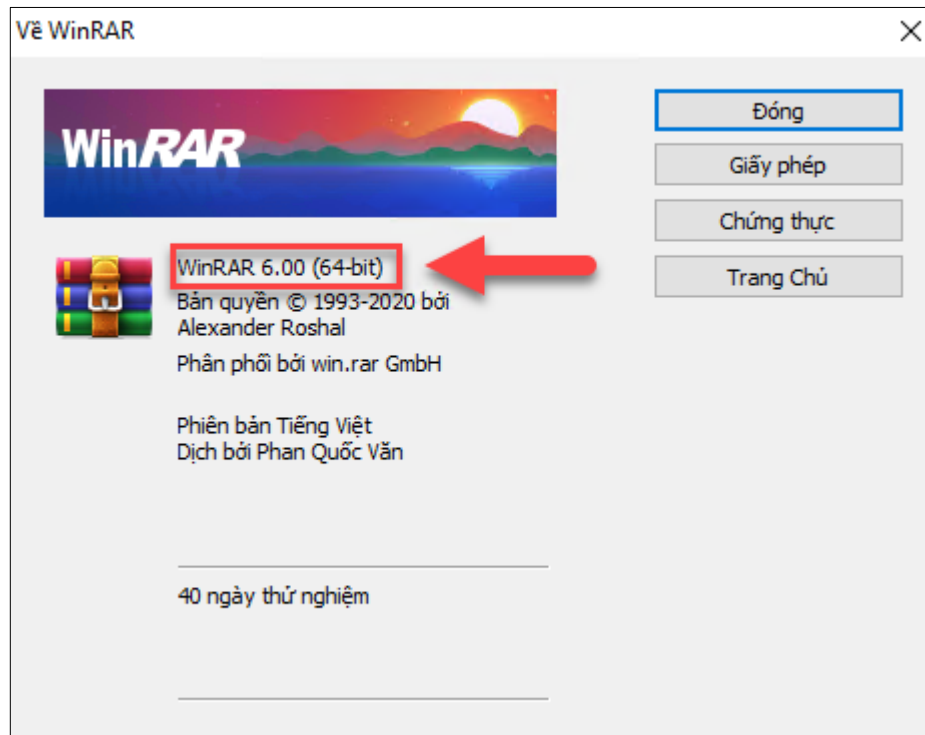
Về WinRAR

×

WinRAR

Đóng

Giấy phép

Chứng thực

Trang Chủ

WinRAR 6.00 (64-bit)

Bản quyền © 1993-2020 bởi Alexander Roshal

Phân phối bởi win.rar GmbH

Phiên bản Tiếng Việt
Dịch bởi Phan Quốc Văn

40 ngày thử nghiệm